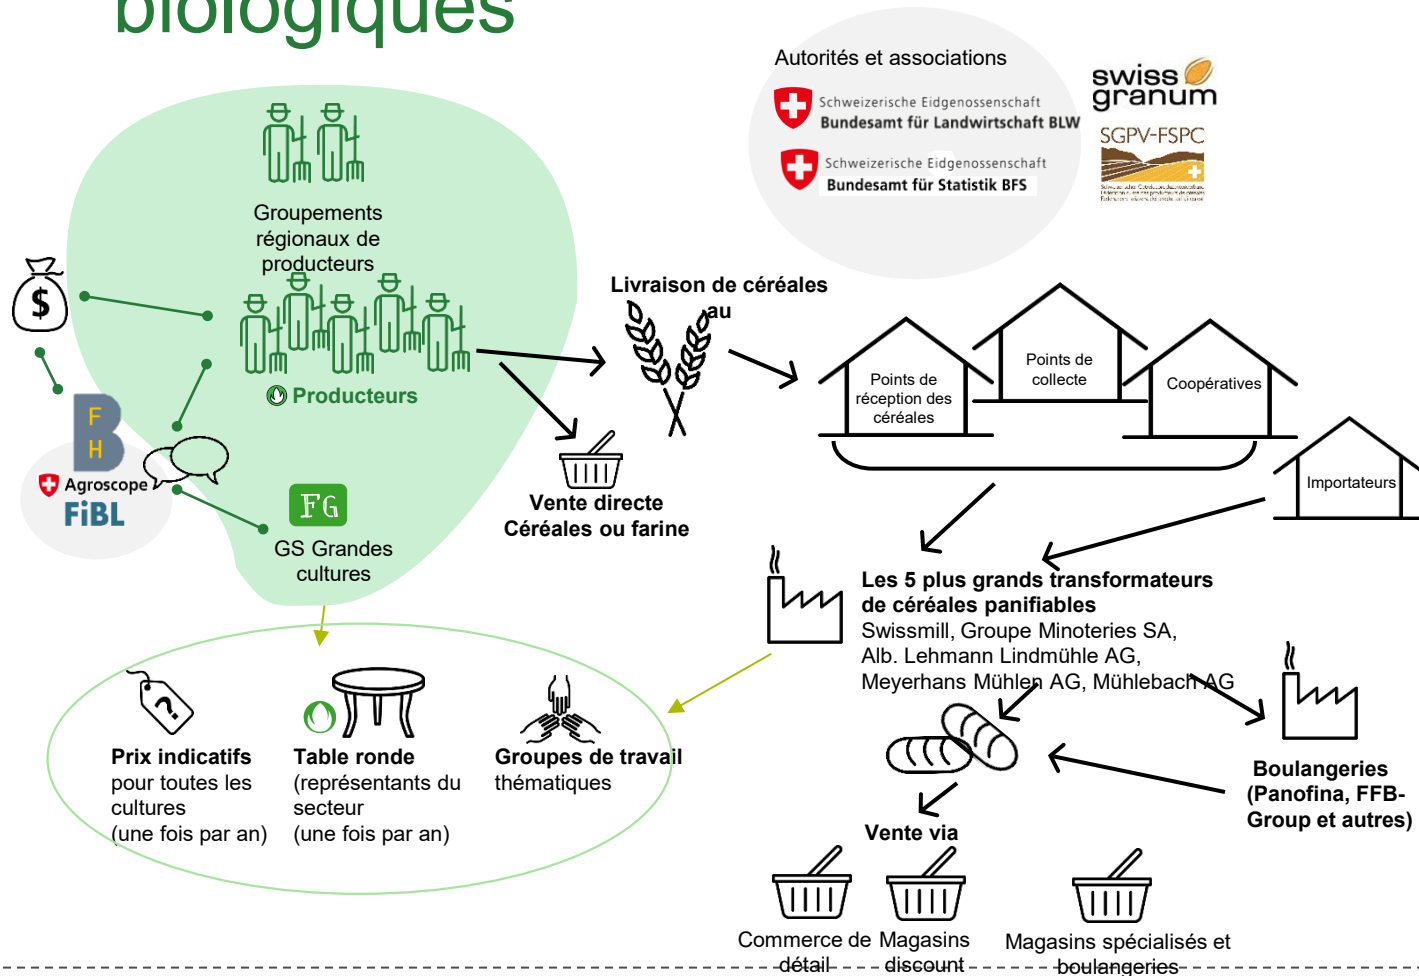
biologiques

Autorités et associations

Schweizerische Eidgenossenschaft
Bundesamt für Landwirtschaft BLW

Schweizerische Eidgenossenschaft
Bundesamt für Statistik BFS

swiss granum

SGPV-FSPC

Groupements régionaux de producteurs

Producteurs

F H

Agroscope

FiBL

FG

GS Grandes cultures

Livraison de céréales au

Vente directe
Céréales ou farine

Points de réception des céréales

Points de collecte

Coopératives

Importateurs

Les 5 plus grands transformateurs de céréales panifiables
Swissmill, Groupe Minoteries SA, Alb. Lehmann Lindmühle AG, Meyerhans Mühlen AG, Mühlebach AG

Prix indicatifs
pour toutes les cultures
(une fois par an)

Table ronde
(représentants du secteur
(une fois par an)

Groupes de travail
thématiques

Vente via

Boulangeries
(Panofina, FFB-Group et autres)

Commerce de détail

Magasins discount

Magasins spécialisés et boulangeries